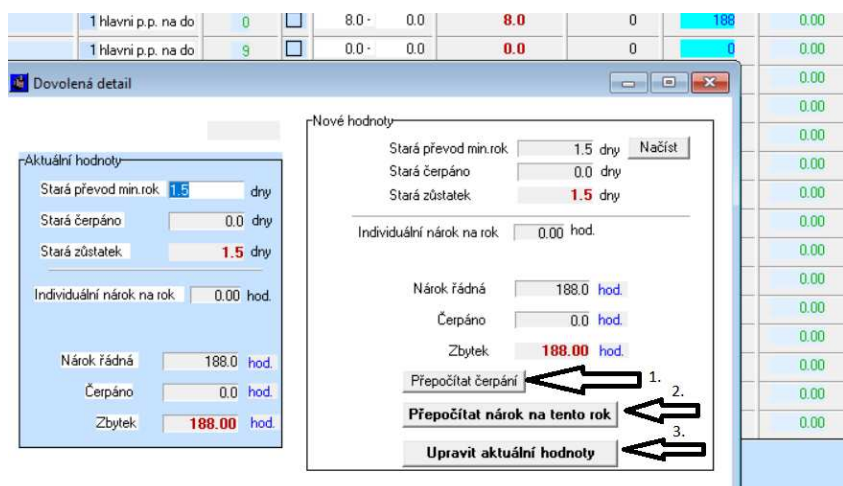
| 1 hlavni p.p. na do | 0 | 8.0 - | 0.0 | 8.0 | 0 | 188 | 0.00 |
|---|---|---|---|---|---|---|---|
| 1 hlavni p.p. na do | 9 | 0.0 - | 0.0 | 0.0 | 0 | 0 | 0.00 |

Dovolená detail

Aktuální hodnoty
Stará převod min.rok 1.5 dny
Stará čerpáno 0.0 dny
Stará zůstatek 1.5 dny
Individuální nárok na rok 0.00 hod.
Nárok řádná 188.0 hod.
Čerpáno 0.0 hod.
Zbytek 188.00 hod.

Nové hodnoty
Stará převod min.rok 1.5 dny Načíst
Stará čerpáno 0.0 dny
Stará zůstatek 1.5 dny
Individuální nárok na rok 0.00 hod.
Nárok řádná 188.0 hod.
Čerpáno 0.0 hod.
Zbytek 188.00 hod.
Přepočítat čerpání 1.
Přepočítat nárok na tento rok 2.
Upravit aktuální hodnoty 3.

0.00
0.00
0.00
0.00
0.00
0.00
0.00
0.00
0.00
0.00
0.00
0.00
0.00
0.00
0.00
0.00